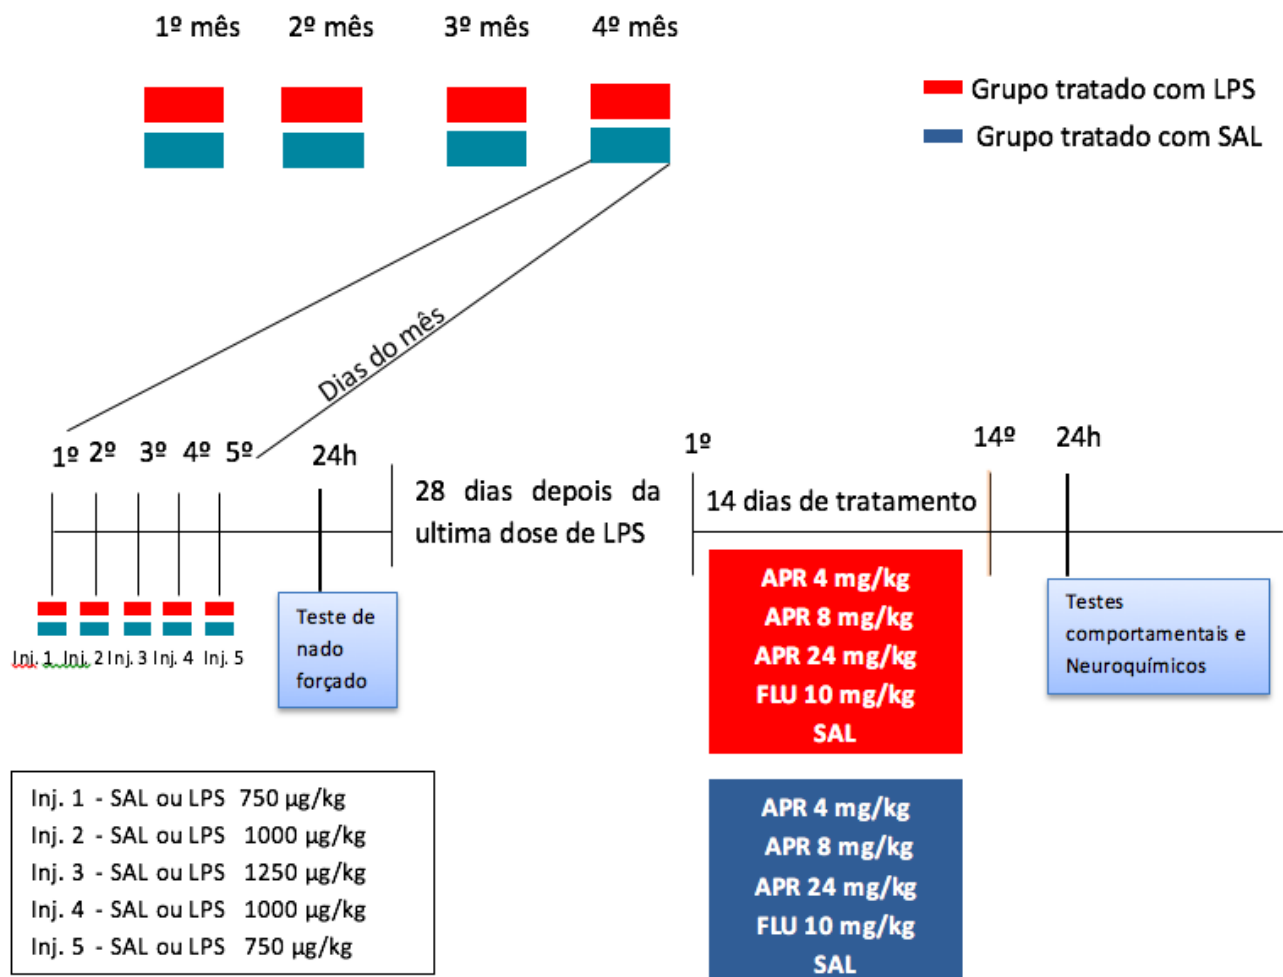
1º mês 2º mês 3º mês 4º mês

Grupo tratado com LPS
Grupo tratado com SAL

Dias do mês

1º 2º 3º 4º 5º 24h

Inj. 1 Inj. 2 Inj. 3 Inj. 4 Inj. 5

Teste de nado forçado

28 dias depois da ultima dose de LPS

1º 14º 24h

14 dias de tratamento

APR 4 mg/kg
APR 8 mg/kg
APR 24 mg/kg
FLU 10 mg/kg
SAL

Testes comportamentais e Neuroquímicos

APR 4 mg/kg
APR 8 mg/kg
APR 24 mg/kg
FLU 10 mg/kg
SAL

Inj. 1 - SAL ou LPS 750 µg/kg
Inj. 2 - SAL ou LPS 1000 µg/kg
Inj. 3 - SAL ou LPS 1250 µg/kg
Inj. 4 - SAL ou LPS 1000 µg/kg
Inj. 5 - SAL ou LPS 750 µg/kg